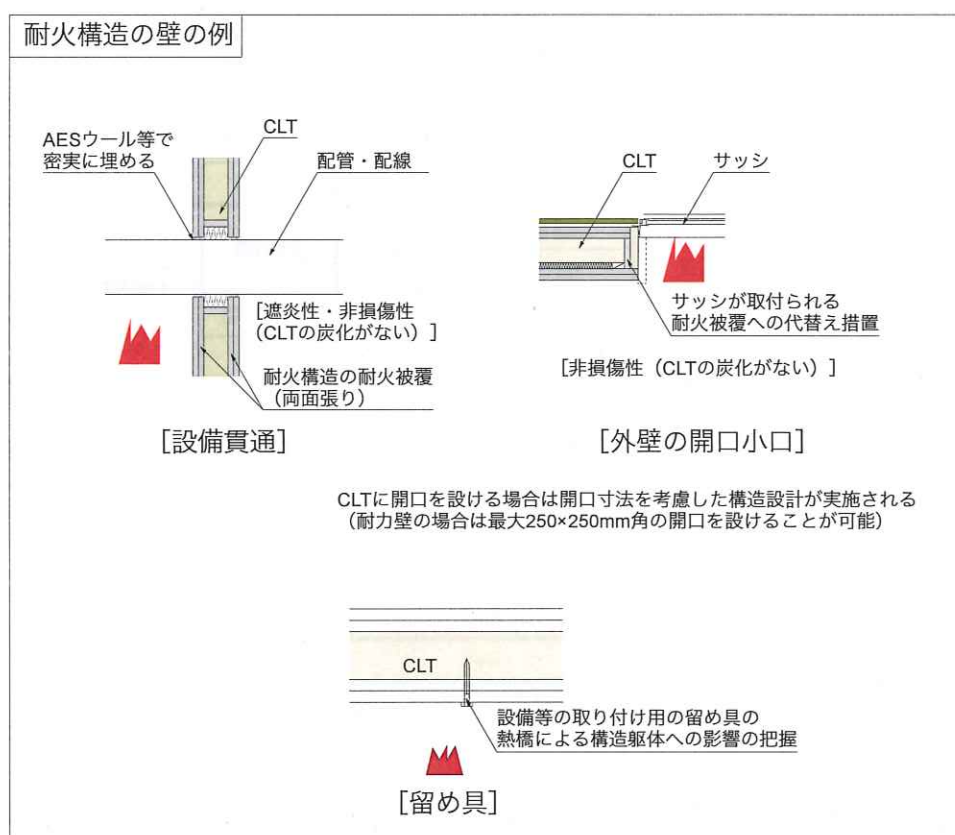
耐火構造の壁の例

AESウール等で密実に埋める

CLT

配管・配線

［遮炎性・非損傷性（CLTの炭化がない）］

耐火構造の耐火被覆（両面張り）

［設備貫通］

CLT

サッシ

サッシが取付られる耐火被覆への代替え措置

［非損傷性（CLTの炭化がない）］

［外壁の開口小口］

CLTに開口を設ける場合は開口寸法を考慮した構造設計が実施される（耐力壁の場合は最大250×250mm角の開口を設けることが可能）

CLT

設備等の取り付け用の留め具の熱橋による構造躯体への影響の把握

［留め具］